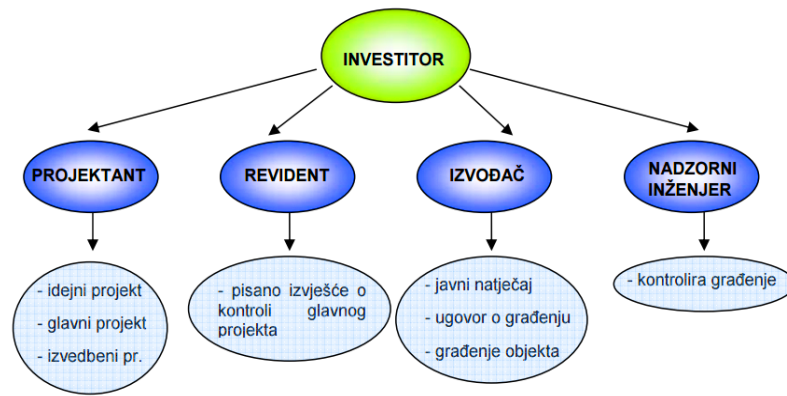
INVESTITOR

PROJEKTANT

- idejni projekt
- glavni projekt
- izvedbeni pr.

REVIDENT

- pisano izvješće o kontroli glavnog projekta

IZVOĐAČ

- javni natječaj
- ugovor o građenju
- građenje objekta

NADZORNI INŽENJER

- kontrolira građenje